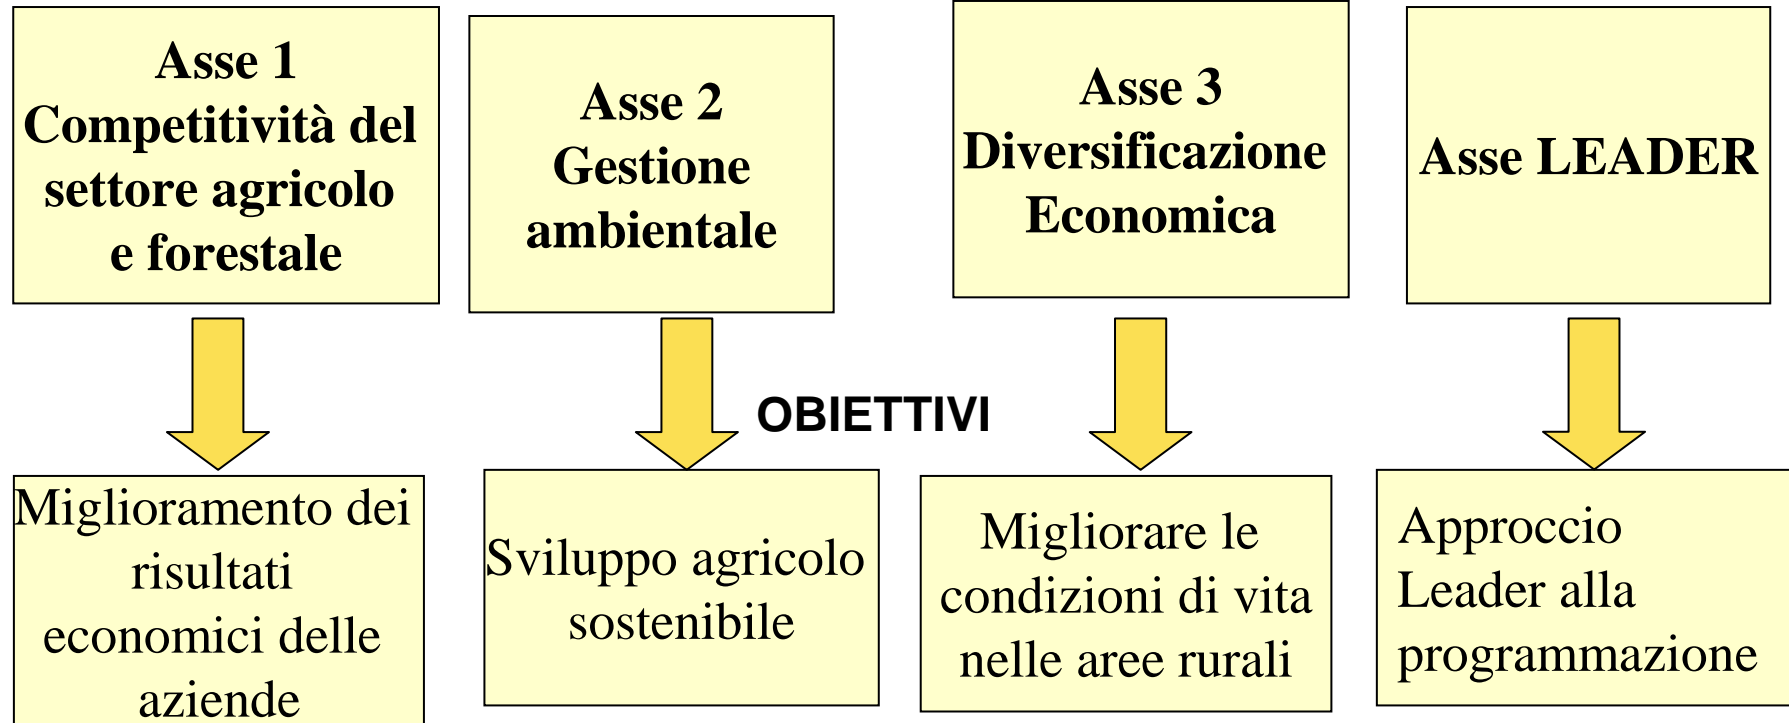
Asse 1
Competitività del settore agricolo e forestale

Asse 2
Gestione ambientale

Asse 3
Diversificazione Economica

Asse LEADER

OBIETTIVI

Miglioramento dei risultati economici delle aziende

Sviluppo agricolo sostenibile

Migliorare le condizioni di vita nelle aree rurali

Approccio Leader alla programmazione